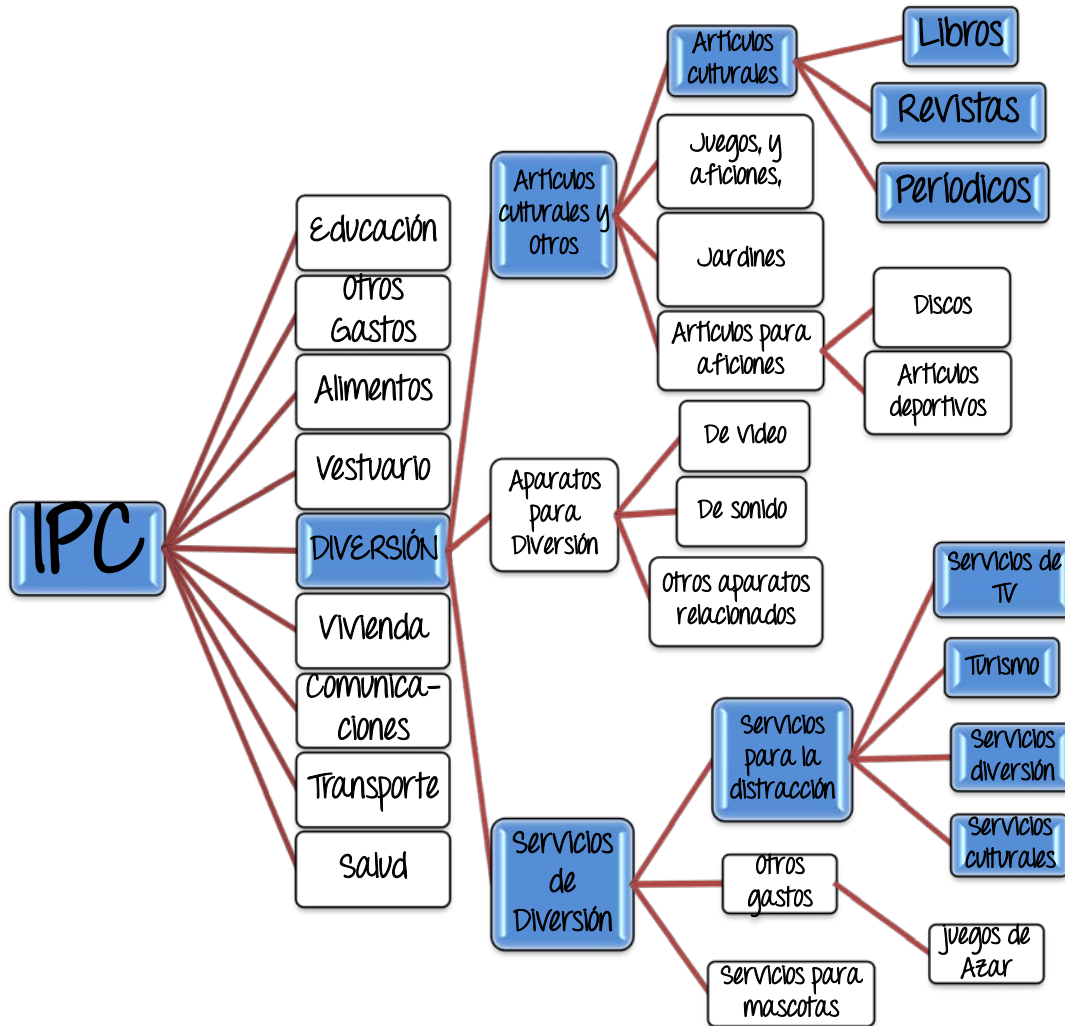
IPC

Educación

Otros Gastos

Alimentos

Vestuario

DIVERSIÓN

Vivienda

Comunicaciones

Transporte

Salud

Artículos culturales y otros

Artículos culturales

Libros

Revistas

Periodicos

Juegos, y aficiones,

Jardines

Artículos para aficiones

Discos

Artículos deportivos

Aparatos para Diversión

De video

De sonido

Otros aparatos relacionados

Servicios de Diversión

Servicios para la distracción

Servicios de TV

Turismo

Servicios diversión

Servicios culturales

Otros gastos

Juegos de Azar

Servicios para mascotas